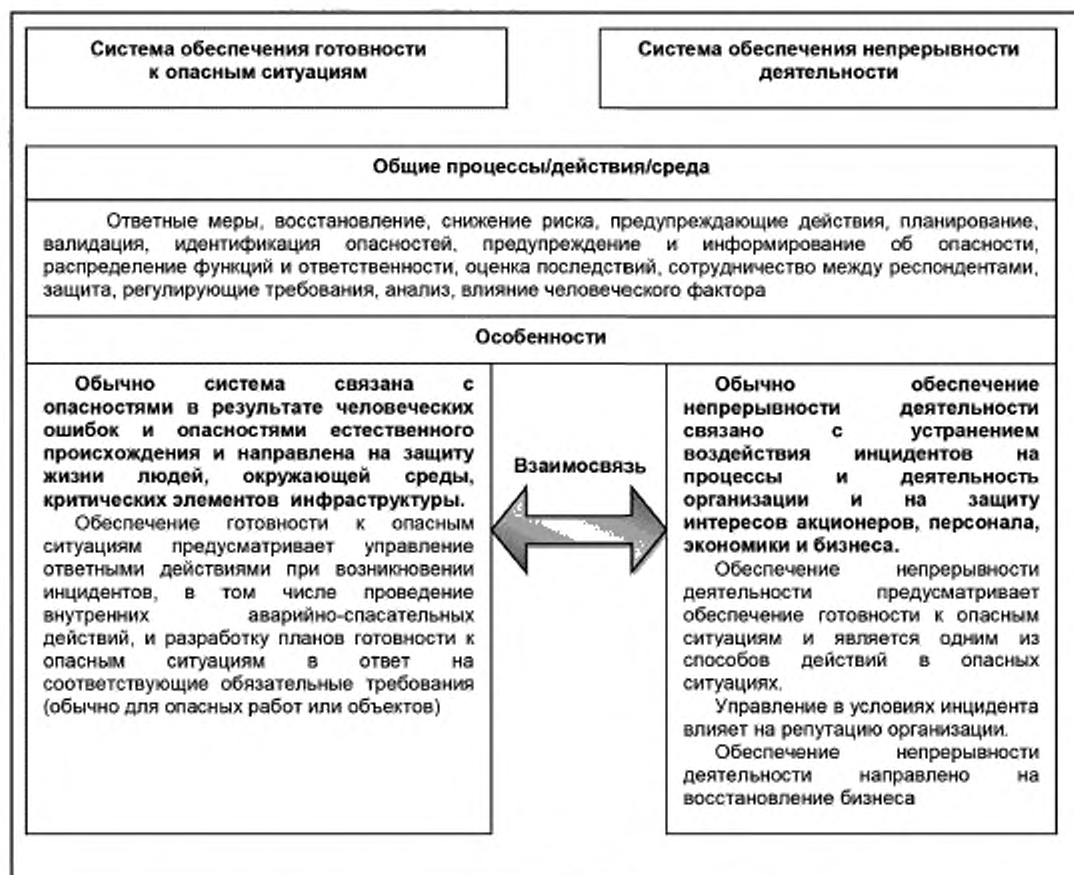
Система обеспечения готовности к опасным ситуациям

Система обеспечения непрерывности деятельности

Общие процессы/действия/среда

Ответные меры, восстановление, снижение риска, предупреждающие действия, планирование, валидация, идентификация опасностей, предупреждение и информирование об опасности, распределение функций и ответственности, оценка последствий, сотрудничество между респондентами, защита, регулирующие требования, анализ, влияние человеческого фактора

Особенности

Обычно система связана с опасностями в результате человеческих ошибок и опасностями естественного происхождения и направлена на защиту жизни людей, окружающей среды, критических элементов инфраструктуры.

Обеспечение готовности к опасным ситуациям предусматривает управление ответными действиями при возникновении инцидентов, в том числе проведение внутренних аварийно-спасательных действий, и разработку планов готовности к опасным ситуациям в ответ на соответствующие обязательные требования (обычно для опасных работ или объектов)

Взаимосвязь

Обычно обеспечение непрерывности деятельности связано с устранением воздействия инцидентов на процессы и деятельность организации и на защиту интересов акционеров, персонала, экономики и бизнеса.

Обеспечение непрерывности деятельности предусматривает обеспечение готовности к опасным ситуациям и является одним из способов действий в опасных ситуациях.

Управление в условиях инцидента влияет на репутацию организации.

Обеспечение непрерывности деятельности направлено на восстановление бизнеса